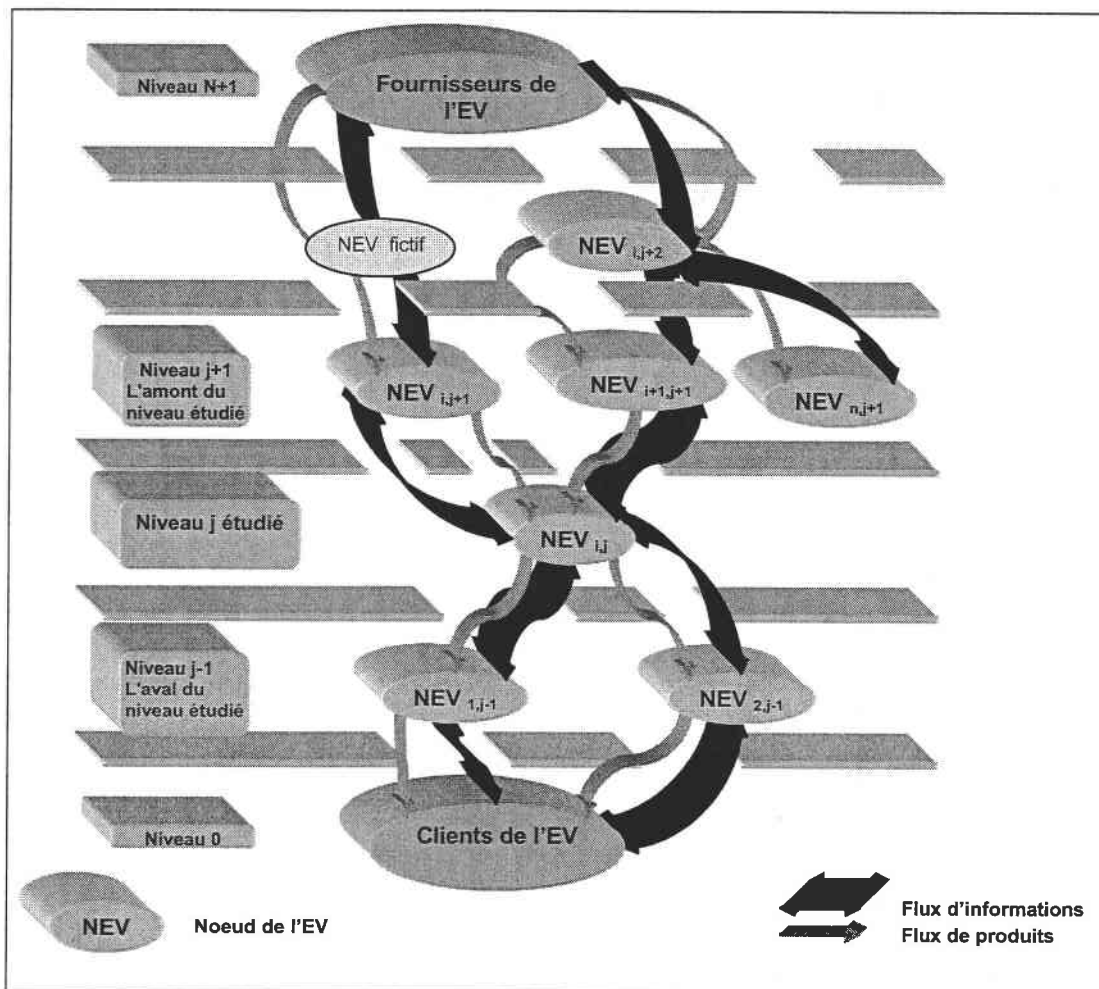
Niveau N+1

Fournisseurs de l'EV

NEV fictif

$NEV_{i,j+2}$

Niveau j+1
L'amont du niveau étudié

$NEV_{i,j+1}$

$NEV_{i+1,j+1}$

$NEV_{n,j+1}$

Niveau j étudié

$NEV_{i,j}$

Niveau j-1
L'aval du niveau étudié

$NEV_{1,j-1}$

$NEV_{2,j-1}$

Niveau 0

Clients de l'EV

NEV

Noeud de l'EV

Flux d'informations
Flux de produits